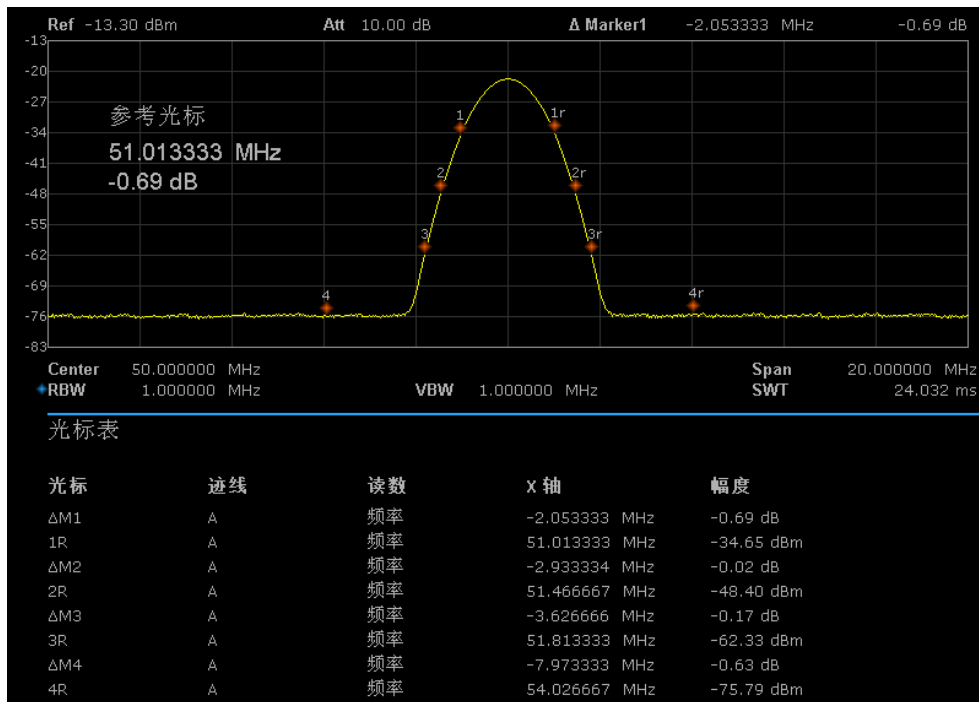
Ref -13.30 dBm    Att 10.00 dB    Δ Marker1 -2.053333 MHz    -0.69 dB

-13
-20
-27
-34
-41
-48
-55
-62
-69
-76
-83

参考光标
51.013333 MHz
-0.69 dB

1
2
3
4
1r
2r
3r
4r

Center 50.000000 MHz    Span 20.000000 MHz
RBW 1.000000 MHz    VBW 1.000000 MHz    SWT 24.032 ms

光标表

| 光标 | 迹线 | 读数 | X 轴 | 幅度 |
|---|---|---|---|---|
| ΔM1 | A | 频率 | -2.053333 MHz | -0.69 dB |
| 1R | A | 频率 | 51.013333 MHz | -34.65 dBm |
| ΔM2 | A | 频率 | -2.933334 MHz | -0.02 dB |
| 2R | A | 频率 | 51.466667 MHz | -48.40 dBm |
| ΔM3 | A | 频率 | -3.626666 MHz | -0.17 dB |
| 3R | A | 频率 | 51.813333 MHz | -62.33 dBm |
| ΔM4 | A | 频率 | -7.973333 MHz | -0.63 dB |
| 4R | A | 频率 | 54.026667 MHz | -75.79 dBm |